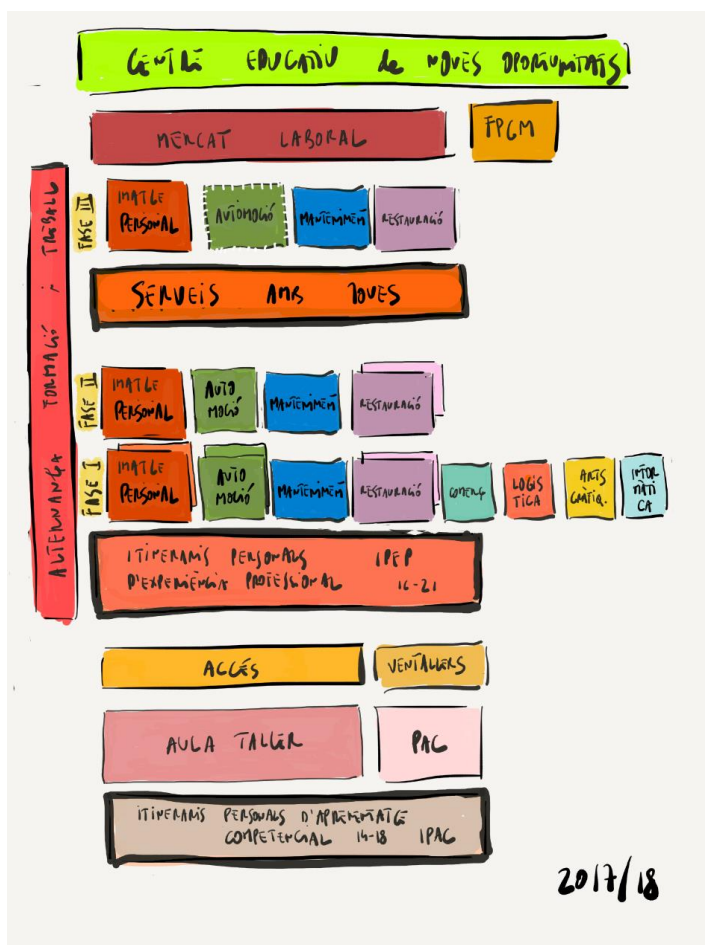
CENTRE EDUCATIU de NOVES OPORTUNITATS

MERCAT LABORAL

FPGM

ALTERNANÇA FORMACIÓ I TREBALL

FASE III

IMATGE PERSONAL

AUTOMOCIÓ

MANTENIMENT

RESTAURACIÓ

SERVEIS AMB JOVES

FASE II

IMATGE PERSONAL

AUTO MOCIÓ

MANTENIMENT

RESTAURACIÓ

FASE I

IMATGE PERSONAL

AUTO MOCIÓ

MANTENIMENT

RESTAURACIÓ

COMERÇ

LOGIS TICA

ARTS GRÀFIQ.

INFOR MÀTI CA

ITINERARIS PERSONALS IPEP
D'EXPERIÈNCIA PROFESSIONAL 16-21

ACCÉS

VENTALLERS

AULA TALLER

PAC

ITINERARIS PERSONALS D'APRENENTATGE COMPETENCIAL 14-18 IPAC

2017/18